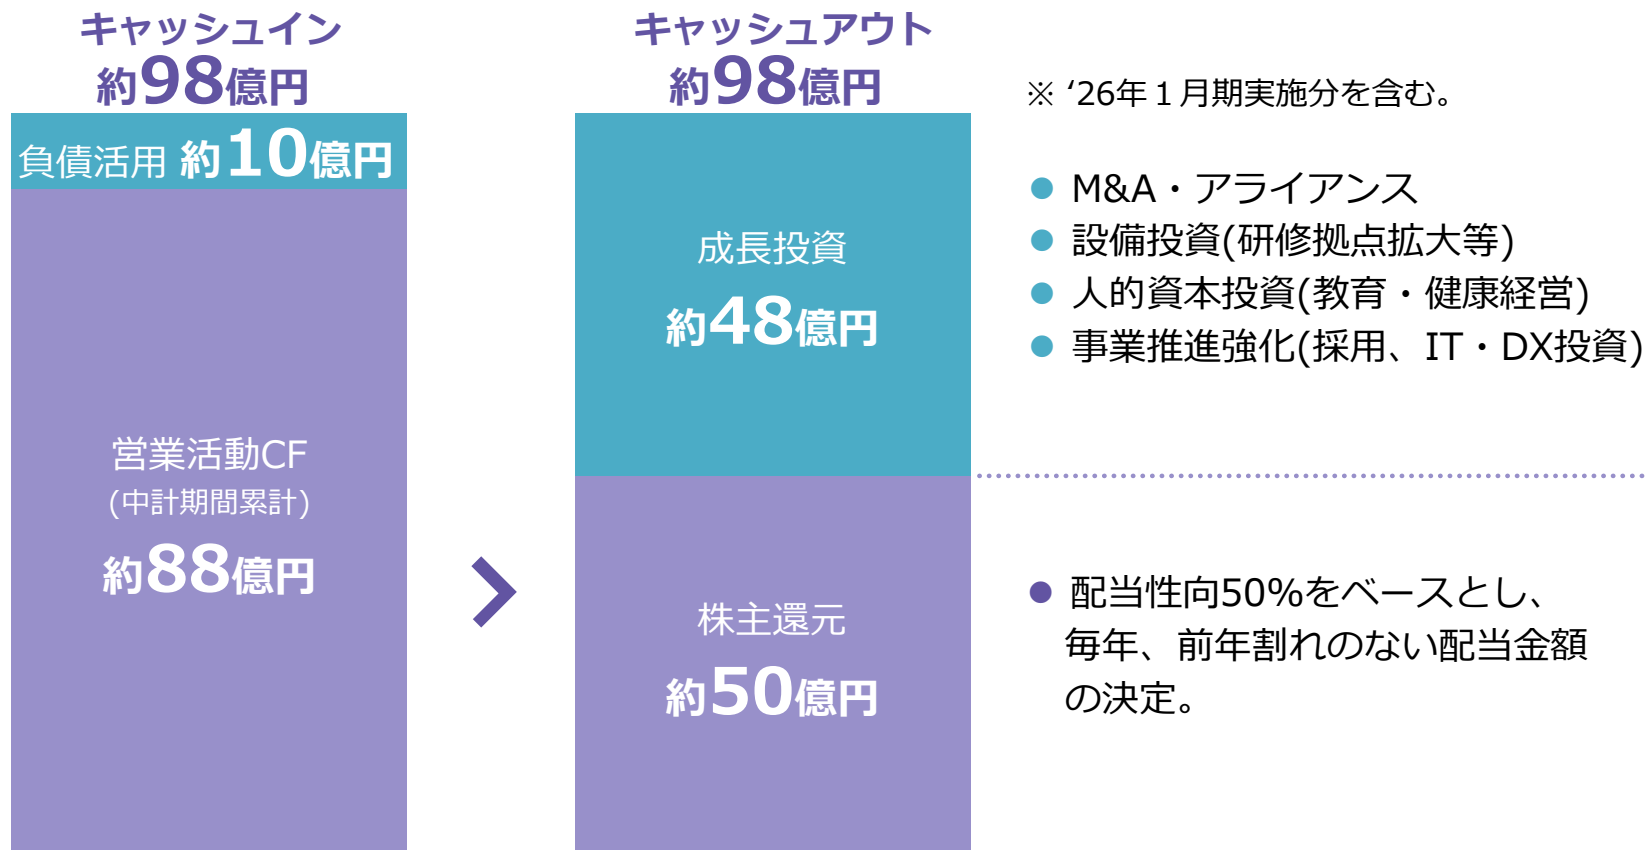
キャッシュイン
約98億円

負債活用 約10億円

営業活動CF
(中計期間累計)
約88億円

キャッシュアウト
約98億円

※ '26年１月期実施分を含む。

成長投資
約48億円

● M&A・アライアンス
● 設備投資(研修拠点拡大等)
● 人的資本投資(教育・健康経営)
● 事業推進強化(採用、IT・DX投資)

株主還元
約50億円

● 配当性向50%をベースとし、毎年、前年割れのない配当金額の決定。